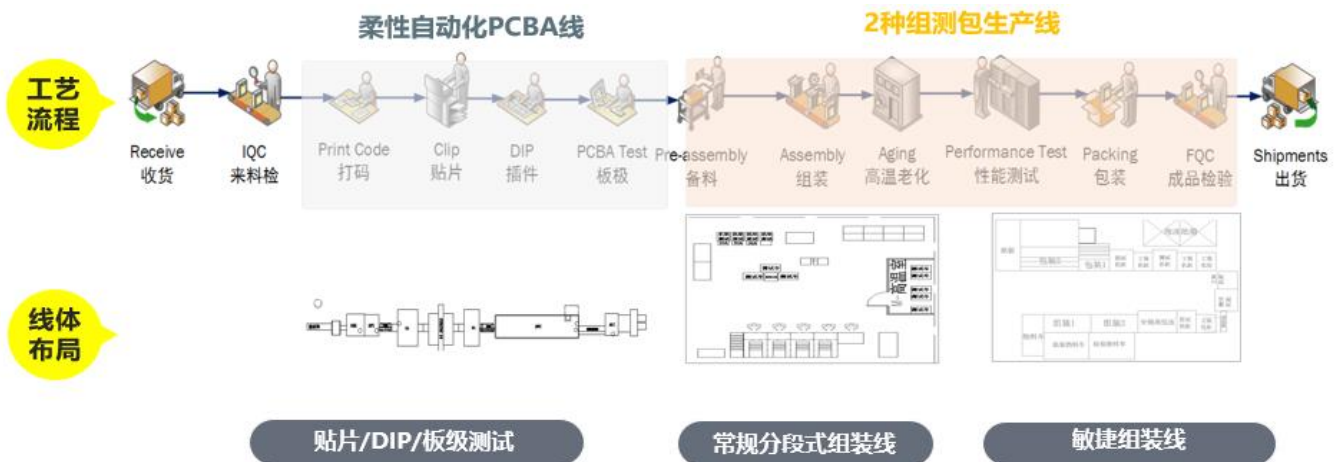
柔性自动化PCBA线

2种组测包生产线

工艺流程

Receive 收货

IQC 来料检

Print Code 打码

Clip 贴片

DIP 插件

PCBA Test 板级

Pre-assembly 备料

Assembly 组装

Aging 高温老化

Performance Test 性能测试

Packing 包装

FQC 成品检验

Shipments 出货

线体布局

贴片/DIP/板级测试

常规分段式组装线

敏捷组装线